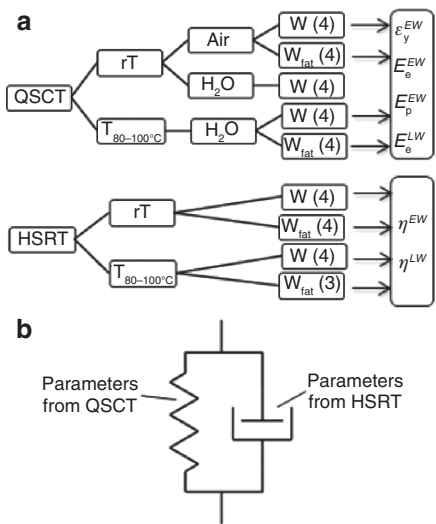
a

QSCT

rT

Air

W (4)

$W_{fat}$ (4)

$H_2O$

W (4)

$T_{80–100°C}$

$H_2O$

W (4)

$W_{fat}$ (4)

$\varepsilon_y^{EW}$

$E_e^{EW}$

$E_p^{EW}$

$E_e^{LW}$

HSRT

rT

W (4)

$W_{fat}$ (4)

$T_{80–100°C}$

W (4)

$W_{fat}$ (3)

$\eta^{EW}$

$\eta^{LW}$

b

Parameters from QSCT

Parameters from HSRT